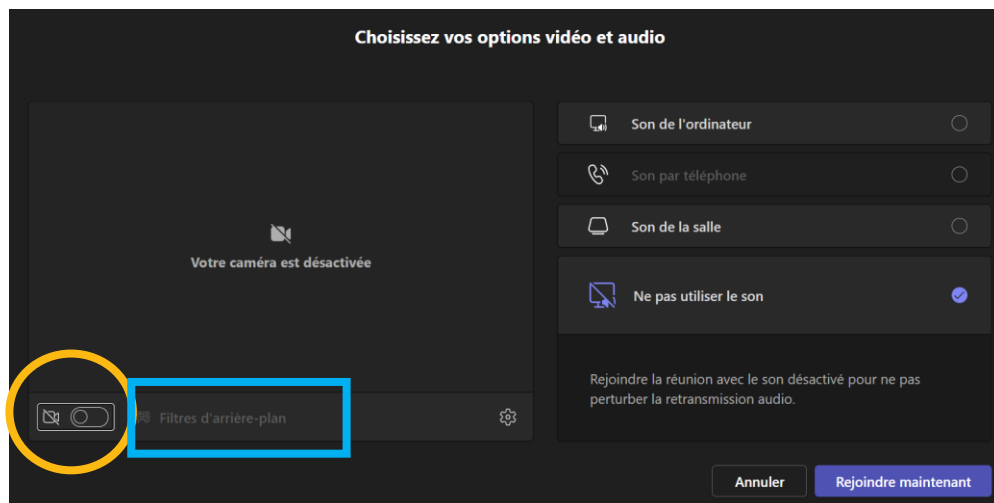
Choisissez vos options vidéo et audio

Votre caméra est désactivée

Filtres d'arrière-plan

Son de l'ordinateur

Son par téléphone

Son de la salle

Ne pas utiliser le son

Rejoindre la réunion avec le son désactivé pour ne pas perturber la retransmission audio.

Annuler

Rejoindre maintenant